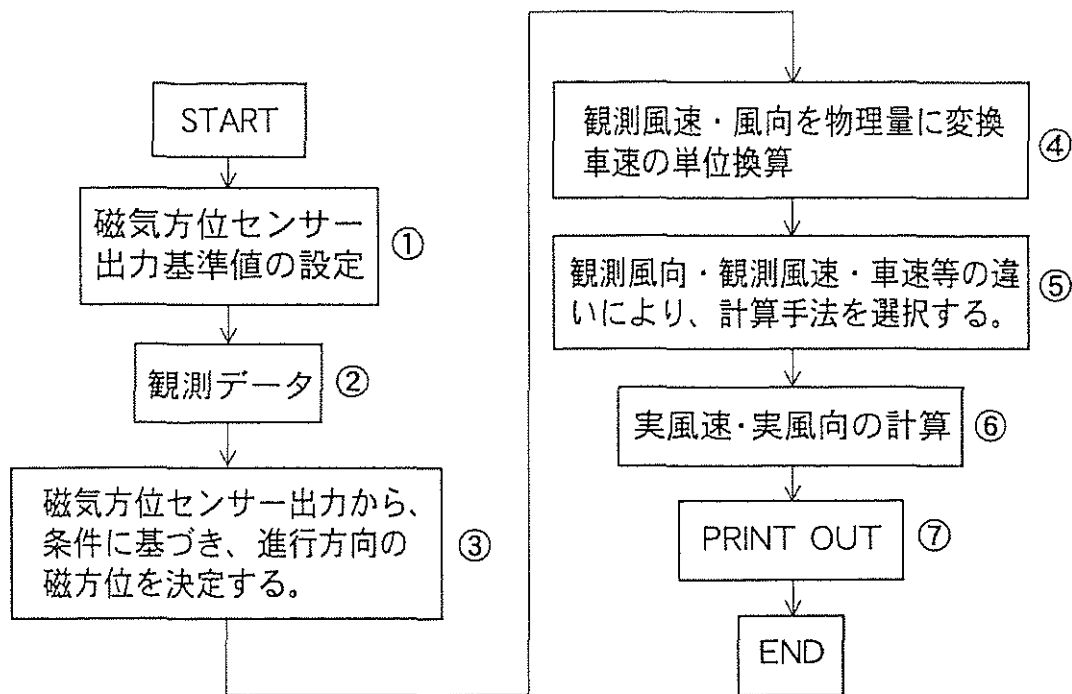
START

磁気方位センサー出力基準値の設定 ①

観測データ ②

磁気方位センサー出力から、条件に基づき、進行方向の磁方位を決定する。 ③

観測風速・風向を物理量に変換
車速の単位換算 ④

観測風向・観測風速・車速等の違いにより、計算手法を選択する。 ⑤

実風速·実風向の計算 ⑥

PRINT OUT ⑦

END